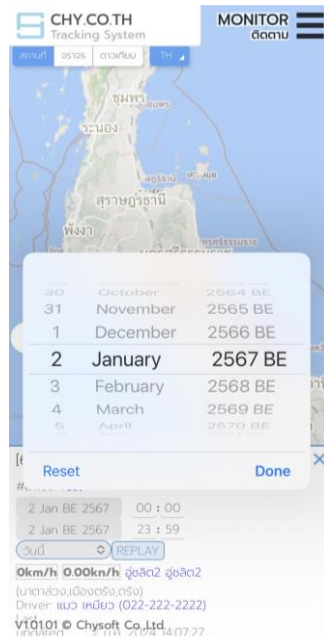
CHY.CO.TH
Tracking System

MONITOR
ติดตาม

สถานที่ จราจร ดาวเทียม TH

ชุมพร
ระนอง
สุราษฎร์ธานี
พังงา

| 30 | October | 2564 BE |
|---|---|---|
| 31 | November | 2565 BE |
| 1 | December | 2566 BE |
| 2 | January | 2567 BE |
| 3 | February | 2568 BE |
| 4 | March | 2569 BE |
| 5 | April | 2570 BE |

Reset
Done

2 Jan BE 2567 00 : 00
2 Jan BE 2567 23 : 59
วันนี้ REPLAY
0km/h 0.00kn/h อู่ชลิต2 อู่ชลิต2
(นาตาล่วง,เมืองตรัง,ตรัง)
Driver: แมว เหมียว (022-222-2222)
V10101 © Chysoft Co.,Ltd
updated 2024 14:07:27